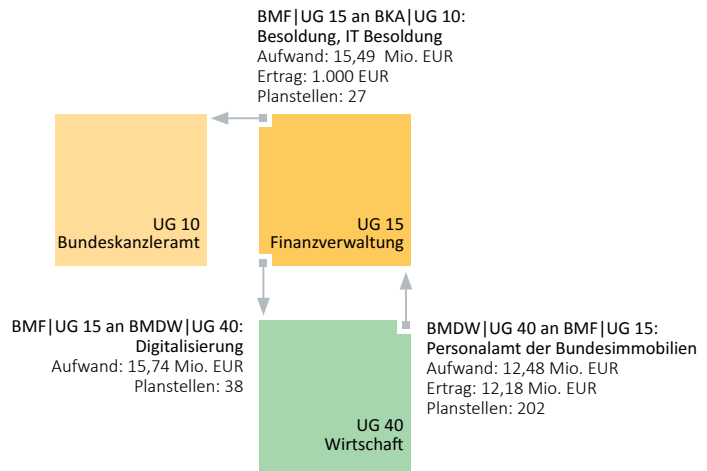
BMF|UG 15 an BKA|UG 10:
Besoldung, IT Besoldung
Aufwand: 15,49 Mio. EUR
Ertrag: 1.000 EUR
Planstellen: 27

UG 10
Bundeskanzleramt

UG 15
Finanzverwaltung

BMF|UG 15 an BMDW|UG 40:
Digitalisierung
Aufwand: 15,74 Mio. EUR
Planstellen: 38

BMDW|UG 40 an BMF|UG 15:
Personalamt der Bundesimmobilien
Aufwand: 12,48 Mio. EUR
Ertrag: 12,18 Mio. EUR
Planstellen: 202

UG 40
Wirtschaft